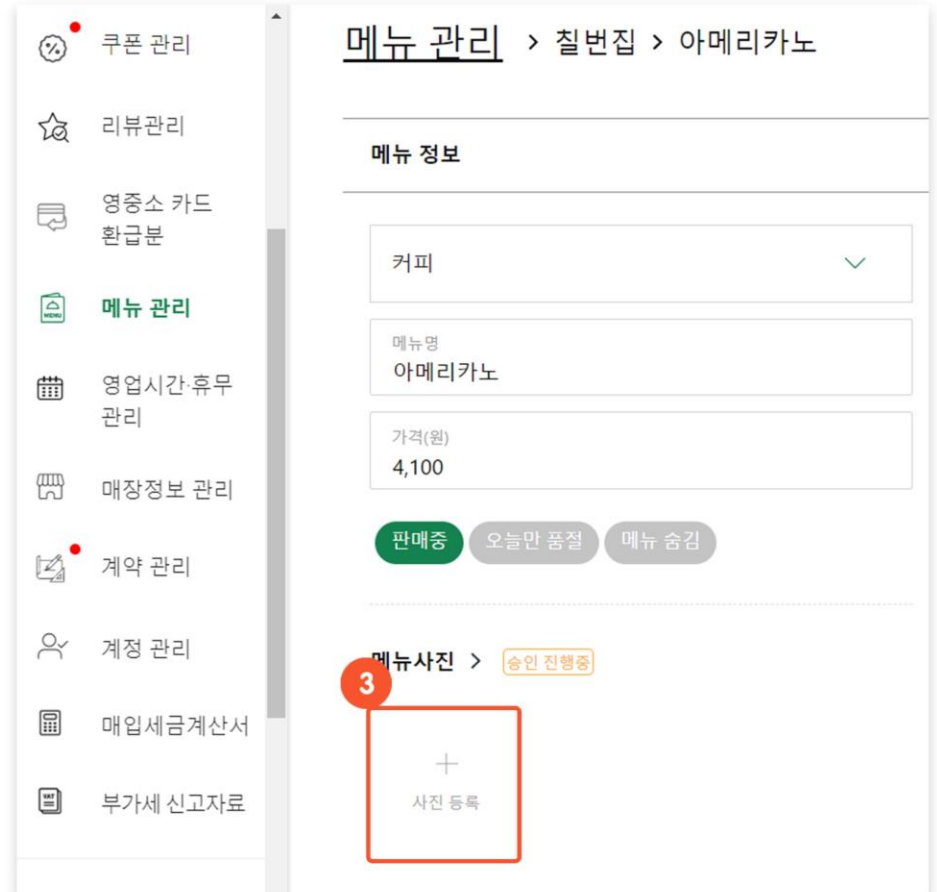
쿠폰 관리

리뷰관리

영중소 카드 환급분

메뉴 관리

영업시간·휴무 관리

매장정보 관리

계약 관리

계정 관리

매입세금계산서

부가세 신고자료

메뉴 관리 > 칠번집 > 아메리카노

메뉴 정보

커피

메뉴명
아메리카노

가격(원)
4,100

판매중 오늘만 품절 메뉴 숨김

메뉴사진 > 승인 진행중

3

+
사진 등록